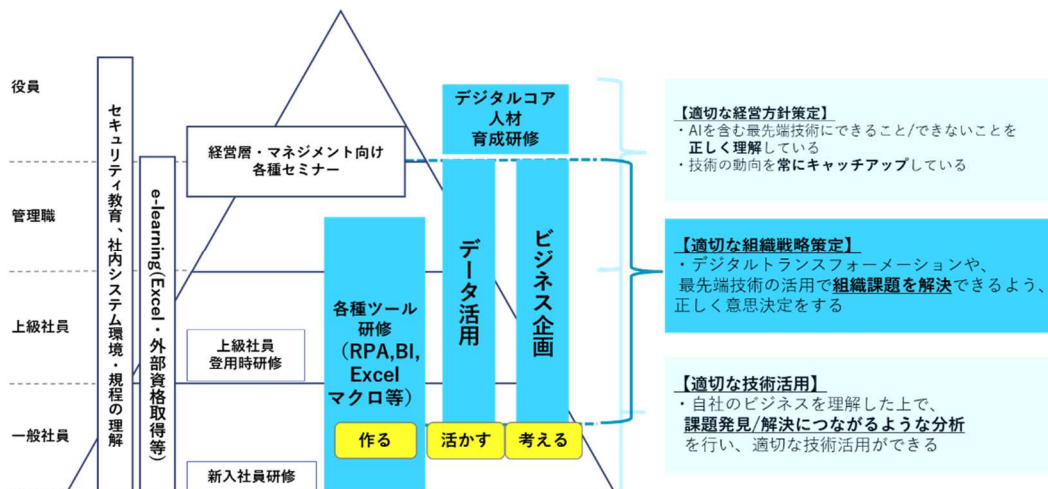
役員

管理職

上級社員

一般社員

セキュリティ教育、社内システム環境・規程の理解

e-learning(Excel・外部資格取得等)

経営層・マネジメント向け各種セミナー

上級社員登用時研修

新入社員研修

各種ツール研修(RPA,BI, Excelマクロ等)

デジタルコア人材育成研修

データ活用

ビジネス企画

作る

活かす

考える

【適切な経営方針策定】
・AIを含む最先端技術にできること/できないことを正しく理解している
・技術の動向を常にキャッチアップしている

【適切な組織戦略策定】
・デジタルトランスフォーメーションや、最先端技術の活用で組織課題を解決できるよう、正しく意思決定をする

【適切な技術活用】
・自社のビジネスを理解した上で、課題発見/解決につながるような分析を行い、適切な技術活用ができる